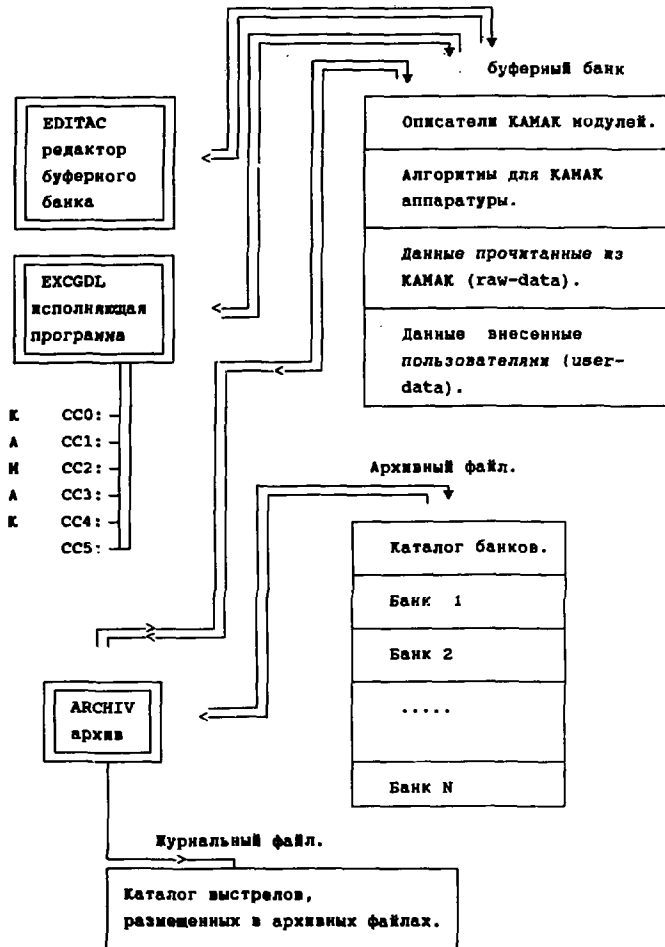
буферный банк

EDITAC
редактор
буферного
банка

Описатели КАМАК модулей.

Алгоритмы для КАМАК аппаратуры.

Данные прочитанные из КАМАК (raw-data).

Данные внесенные пользователями (user-data).

EXCGDL
исполняющая
программа

К CC0:
А CC1:
М CC2:
А CC3:
К CC4:
CC5:

Архивный файл.

Каталог банков.

Банк 1

Банк 2

.....

Банк N

ARCHIV
архив

Журнальный файл.

Каталог выстрелов, размещенных в архивных файлах.